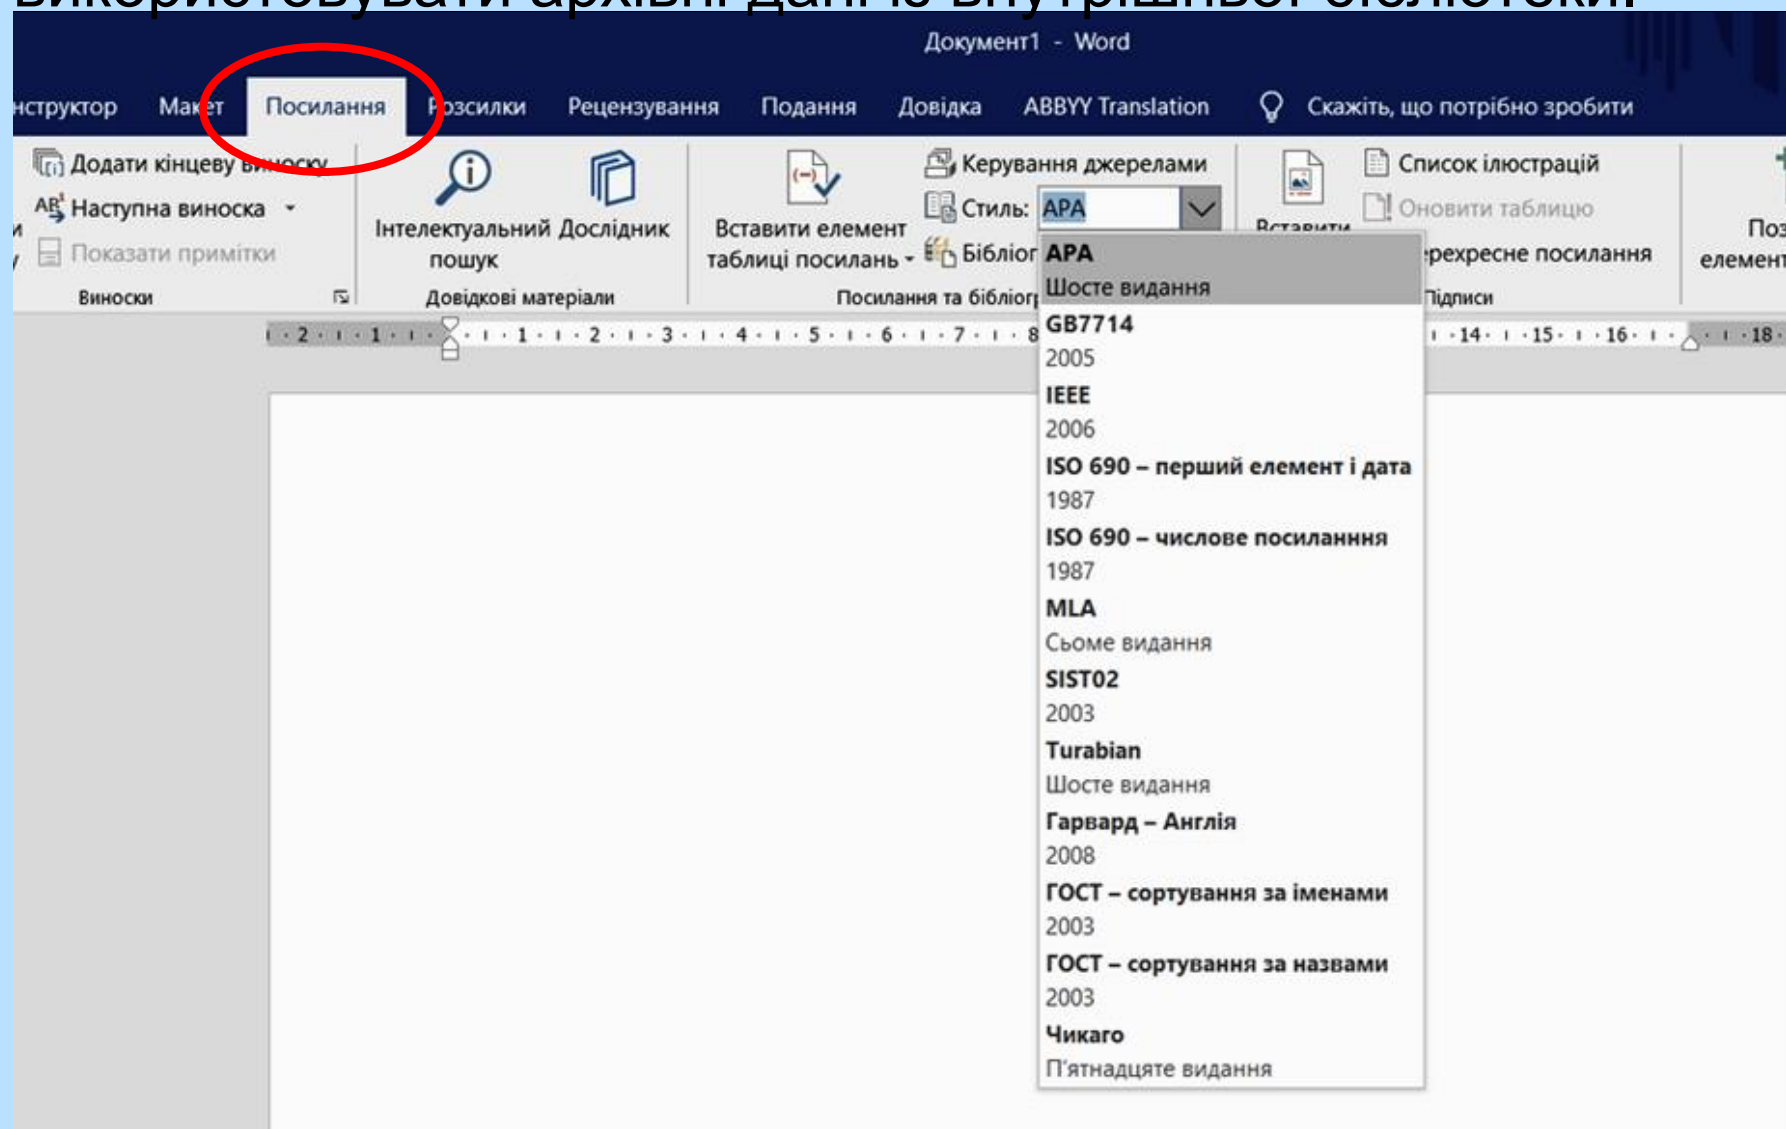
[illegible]

Документ1 - Word

нструктор Макет Посилання Розсилки Рецензування Подання Довідка ABBYY Translation Скажіть, що потрібно зробити

Додати кінцеву виноску
Наступна виноска
Показати примітки
Виноски

Інтелектуальний пошук
Дослідник
Довідкові матеріали

Вставити елемент таблиці посилань
Керування джерелами
Стиль: APA
Бібліог
Посилання та бібліогр

Вставити
Список ілюстрацій
Оновити таблицю
ерехресне посилання
Підписи

Поз елемент

2 1 1 2 3 4 5 6 7 8 14 15 16 18

APA
Шосте видання
GB7714
2005
IEEE
2006
ISO 690 – перший елемент і дата
1987
ISO 690 – числове посилання
1987
MLA
Сьоме видання
SIST02
2003
Turabian
Шосте видання
Гарвард – Англія
2008
ГОСТ – сортування за іменами
2003
ГОСТ – сортування за назвами
2003
Чикаго
П'ятнадцяте видання